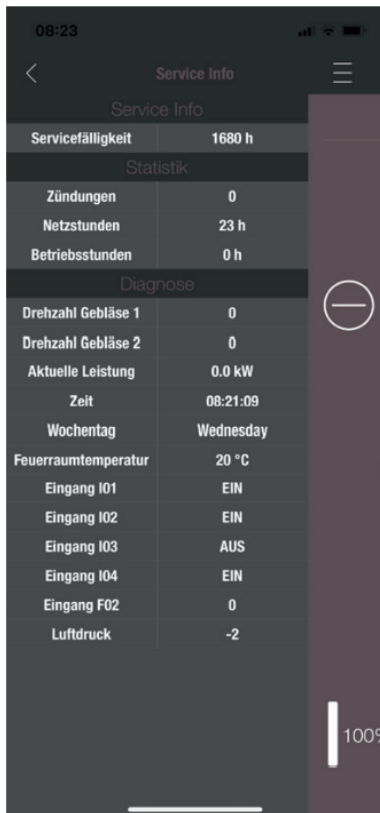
08:23

Service Info

Service Info

| Servicefälligkeit | 1680 h |
|---|---|

Statistik

| Zündungen | 0 |
|---|---|
| Netzstunden | 23 h |
| Betriebsstunden | 0 h |

Diagnose

| Drehzahl Gebläse 1 | 0 |
|---|---|
| Drehzahl Gebläse 2 | 0 |
| Aktuelle Leistung | 0.0 kW |
| Zeit | 08:21:09 |
| Wochentag | Wednesday |
| Feuerraumtemperatur | 20 °C |
| Eingang I01 | EIN |
| Eingang I02 | EIN |
| Eingang I03 | AUS |
| Eingang I04 | EIN |
| Eingang F02 | 0 |
| Luftdruck | -2 |

100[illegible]